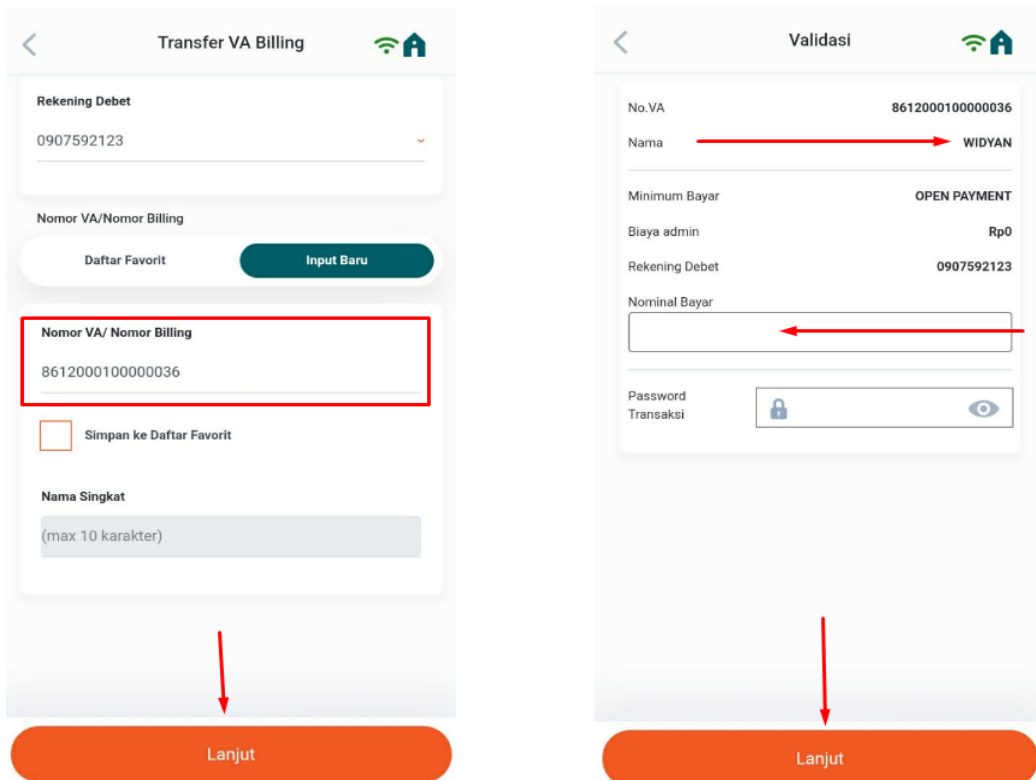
Transfer VA Billing

Rekening Debet

0907592123

Nomor VA/Nomor Billing

Daftar Favorit

Input Baru

Nomor VA/ Nomor Billing

8612000100000036

Simpan ke Daftar Favorit

Nama Singkat

(max 10 karakter)

Lanjut

Validasi

No.VA 8612000100000036

Nama WIDYAN

Minimum Bayar OPEN PAYMENT

Biaya admin Rp0

Rekening Debet 0907592123

Nominal Bayar

Password Transaksi

Lanjut